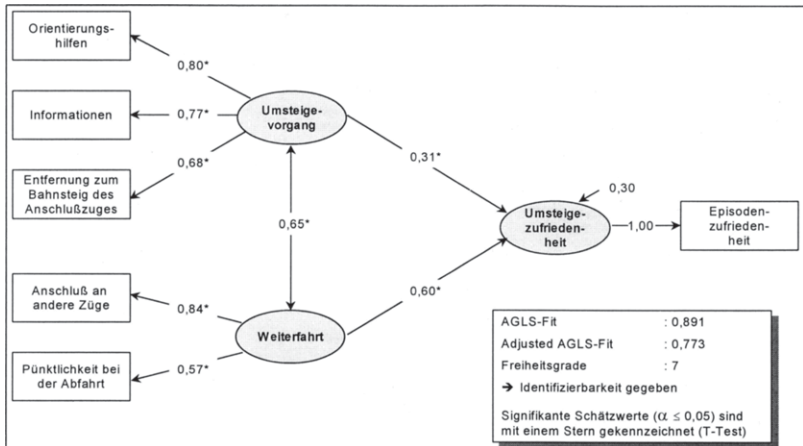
Orientierungshilfen

0,80*

Informationen

0,77*

Umsteigevorgang

Entfernung zum Bahnsteig des Anschlußzuges

0,68*

0,31*

0,30

0,65*

Umsteigezufriedenheit

1,00

Episodenzufriedenheit

Anschluß an andere Züge

0,84*

0,60*

Weiterfahrt

Pünktlichkeit bei der Abfahrt

0,57*

AGLS-Fit : 0,891
Adjusted AGLS-Fit : 0,773
Freiheitsgrade : 7
→ Identifizierbarkeit gegeben

Signifikante Schätzwerte ($\alpha \leq 0{,}05$) sind mit einem Stern gekennzeichnet (T-Test)